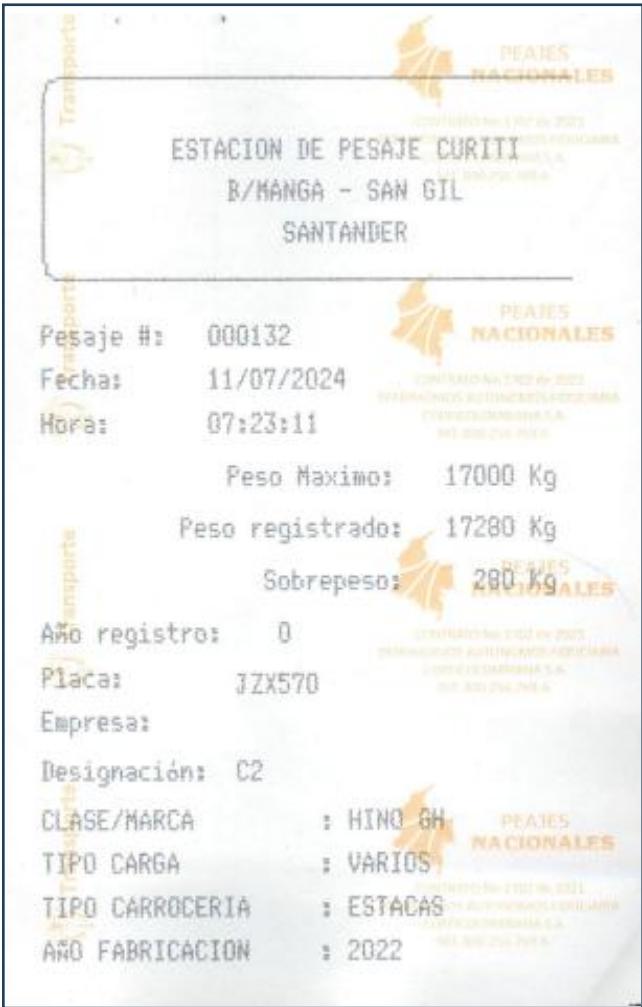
Transporte

PEAJES NACIONALES

ESTACION DE PESAJE CURITI
B/MANGA - SAN GIL
SANTANDER

Transporte

PEAJES NACIONALES

Pesaje #: 000132
Fecha: 11/07/2024
Hora: 07:23:11

Peso Maximo: 17000 Kg

Peso registrado: 17280 Kg

Sobrepeso: 280 Kg

Transporte

PEAJES NACIONALES

Año registro: 0
Placa: JZX570
Empresa:
Designación: C2

CLASE/MARCA : HINO GH
TIPO CARGA : VARIOS
TIPO CARROCERIA : ESTACAS
AÑO FABRICACION : 2022

Transporte

PEAJES NACIONALES